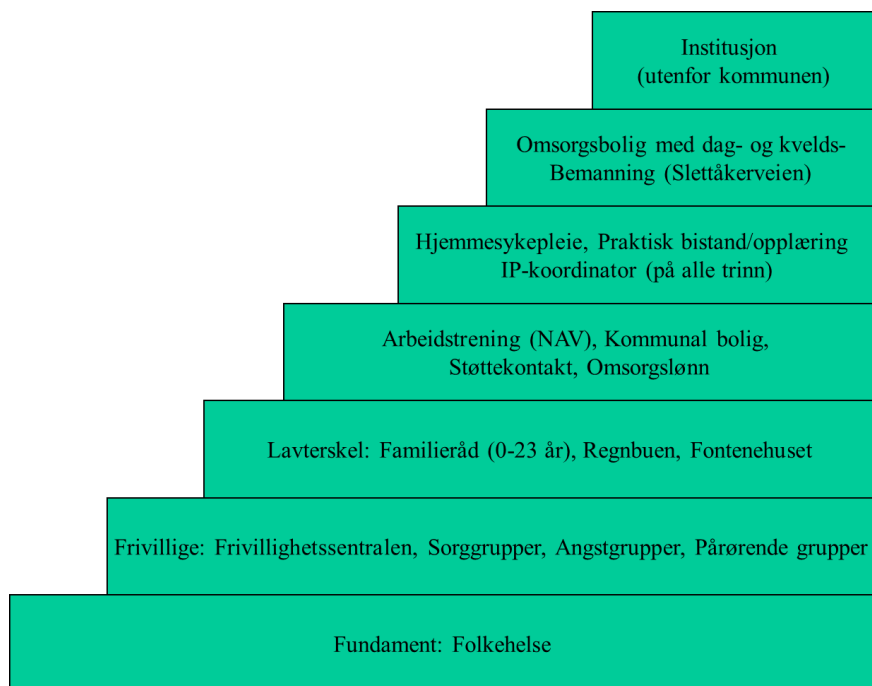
Institusjon
(utenfor kommunen)

Omsorgsbolig med dag- og kvelds-
Bemanning (Slettåkerveien)

Hjemmesykepleie, Praktisk bistand/opplæring
IP-koordinator (på alle trinn)

Arbeidstrening (NAV), Kommunal bolig,
Støttekontakt, Omsorgslønn

Lavterskel: Familieråd (0-23 år), Regnbuen, Fontenehuset

Frivillige: Frivillighetssentralen, Sorggrupper, Angstgrupper, Pårørende grupper

Fundament: Folkehelse